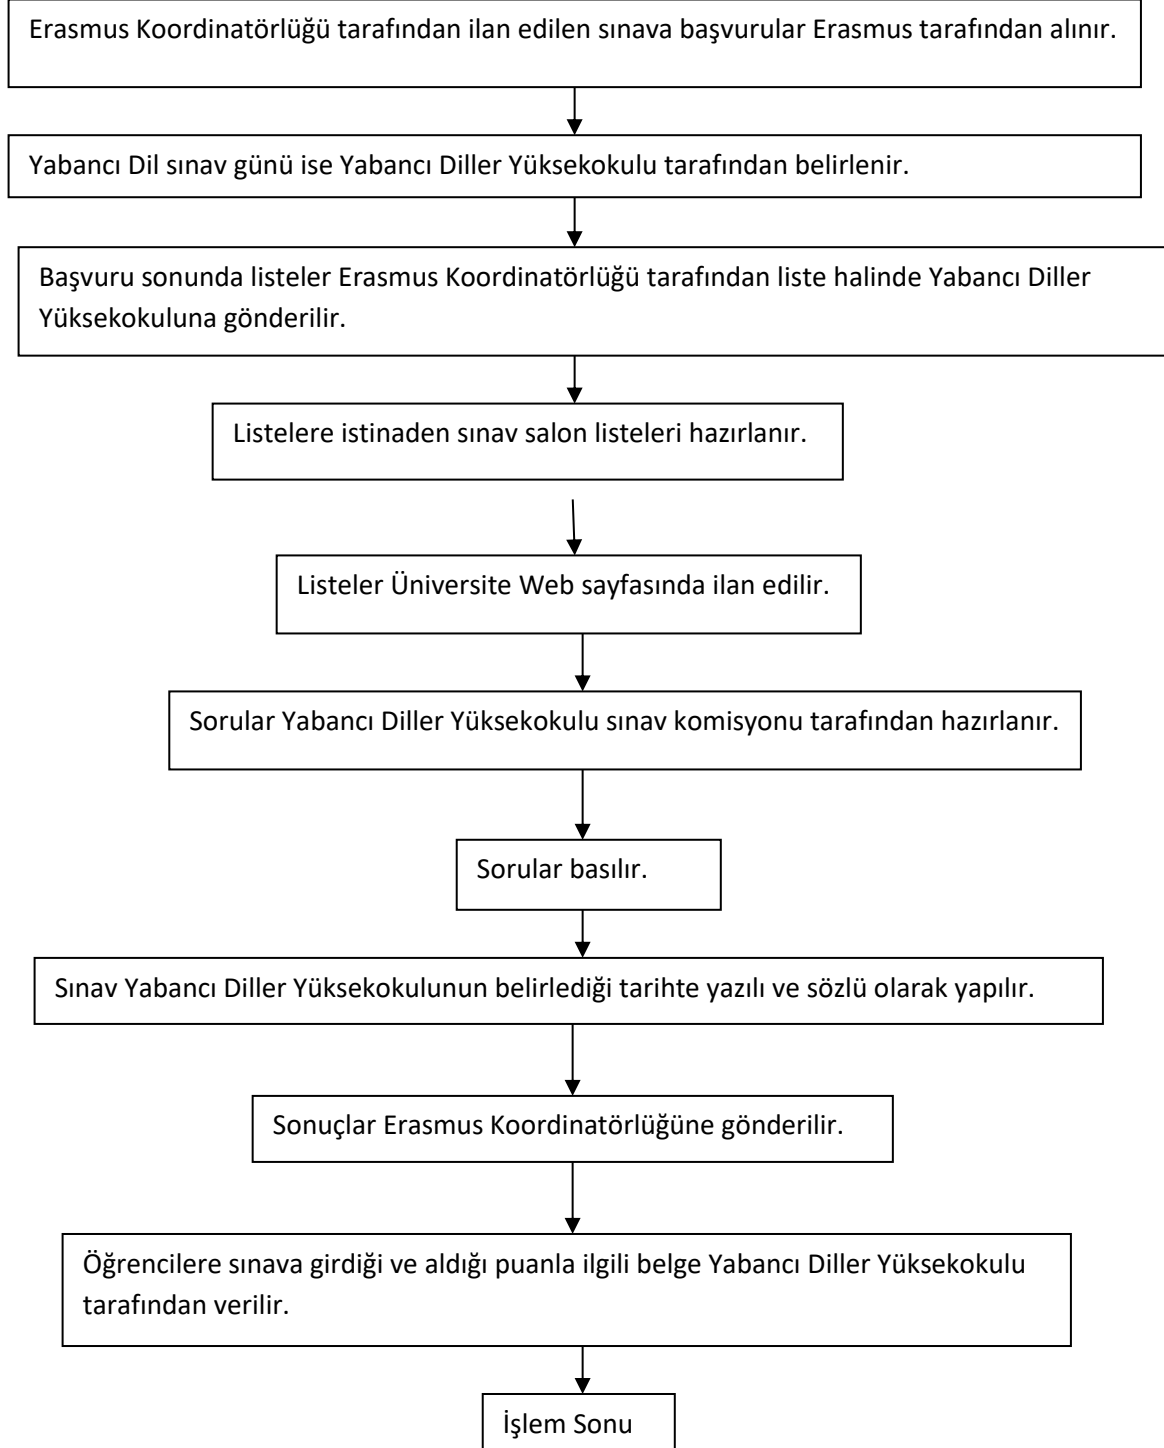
Erasmus Koordinatörlüğü tarafından ilan edilen sınava başvurular Erasmus tarafından alınır.

Yabancı Dil sınav günü ise Yabancı Diller Yüksekokulu tarafından belirlenir.

Başvuru sonunda listeler Erasmus Koordinatörlüğü tarafından liste halinde Yabancı Diller Yüksekokuluna gönderilir.

Listelere istinaden sınav salon listeleri hazırlanır.

Listeler Üniversite Web sayfasında ilan edilir.

Sorular Yabancı Diller Yüksekokulu sınav komisyonu tarafından hazırlanır.

Sorular basılır.

Sınav Yabancı Diller Yüksekokulunun belirlediği tarihte yazılı ve sözlü olarak yapılır.

Sonuçlar Erasmus Koordinatörlüğüne gönderilir.

Öğrencilere sınava girdiği ve aldığı puanla ilgili belge Yabancı Diller Yüksekokulu tarafından verilir.

İşlem Sonu